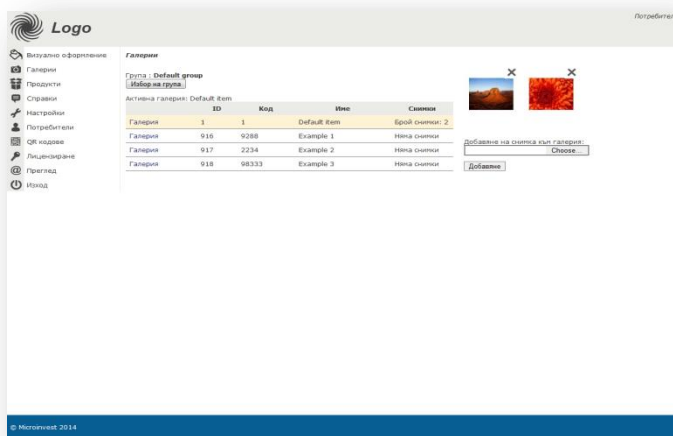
Logo

Потребител

Визуално оформление
Галерии
Продукти
Справки
Настройки
Потребители
QR кодове
Лицензиране
Преглед
Изход

Галерии

Група : Default group
Избор на група

Активна галерия: Default item

| | ID | Код | Име | Снимки |
|---|---|---|---|---|
| Галерия | 1 | 1 | Default item | Брой снимки: 2 |
| Галерия | 916 | 9288 | Example 1 | Няма снимки |
| Галерия | 917 | 2234 | Example 2 | Няма снимки |
| Галерия | 918 | 98333 | Example 3 | Няма снимки |

Добавяне на снимка към галерия:
Choose...
Добавяне

© Microinvest 2014